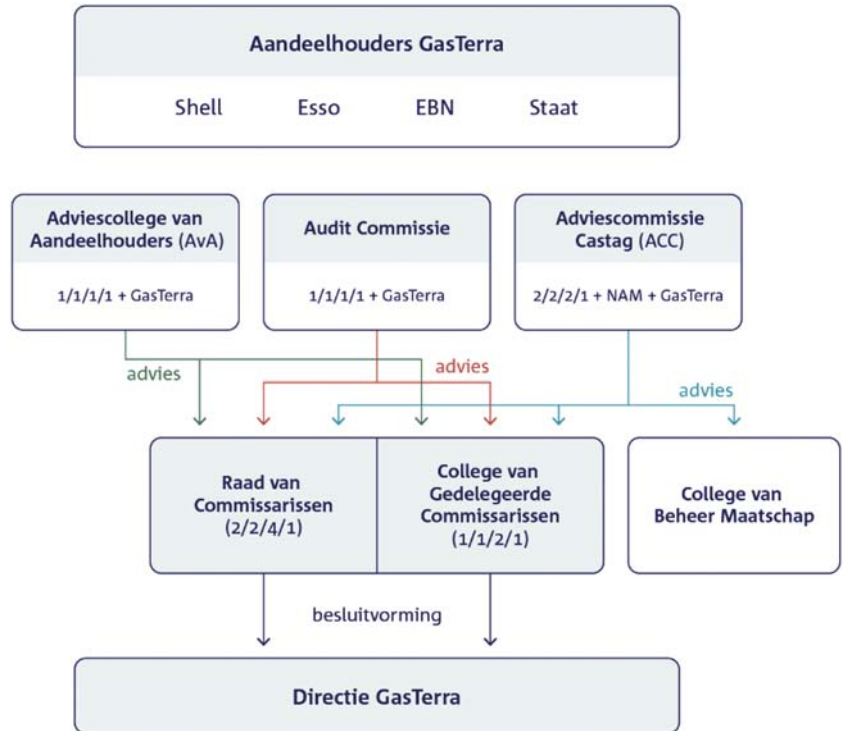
Aandeelhouders GasTerra

Shell Esso EBN Staat

Adviescollege van Aandeelhouders (AvA)

1/1/1/1 + GasTerra

Audit Commissie

1/1/1/1 + GasTerra

Adviescommissie Castag (ACC)

2/2/2/1 + NAM + GasTerra

advies

advies

advies

Raad van Commissarissen (2/2/4/1)

College van Gedelegeerde Commissarissen (1/1/2/1)

College van Beheer Maatschap

besluitvorming

Directie GasTerra